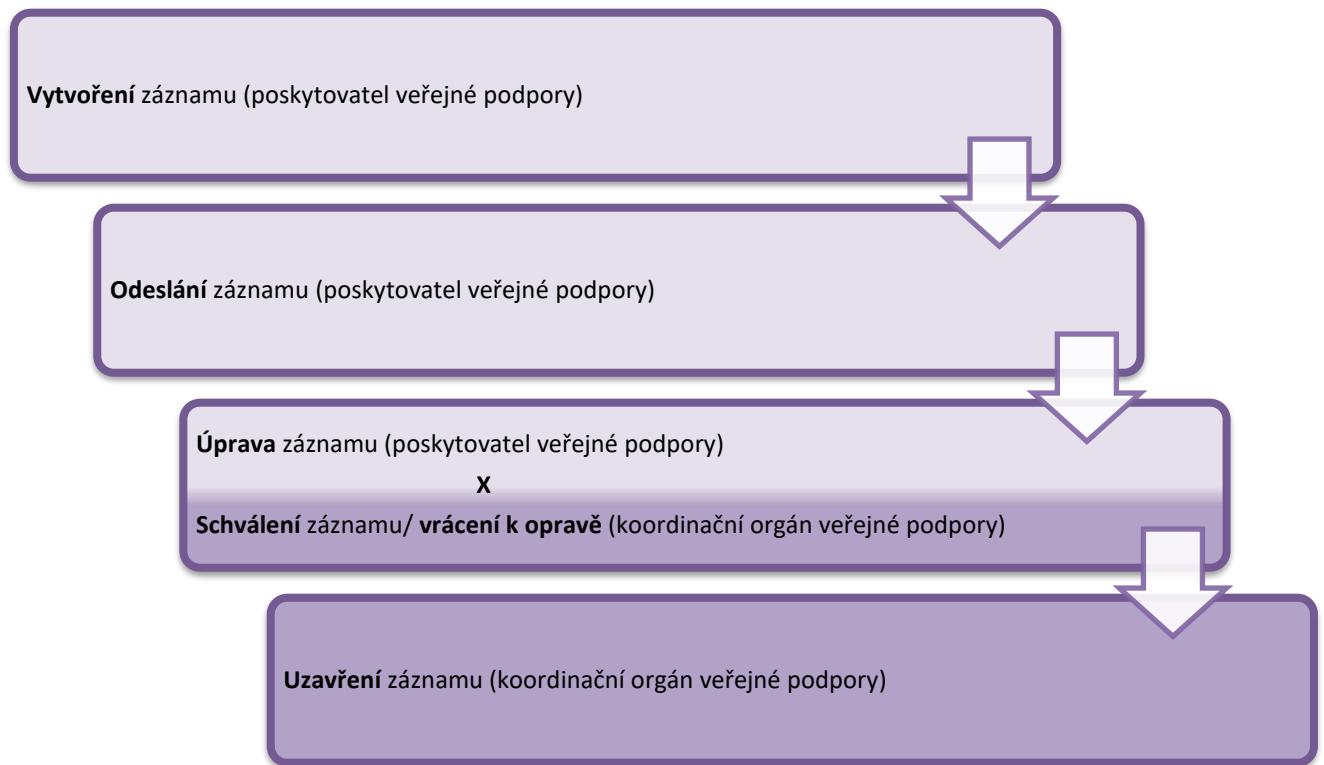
**Vytvoření** záznamu (poskytovatel veřejné podpory)

**Odeslání** záznamu (poskytovatel veřejné podpory)

**Úprava** záznamu (poskytovatel veřejné podpory)

**X**

**Schválení** záznamu/ **vrácení k opravě** (koordinační orgán veřejné podpory)

**Uzavření** záznamu (koordinační orgán veřejné podpory)